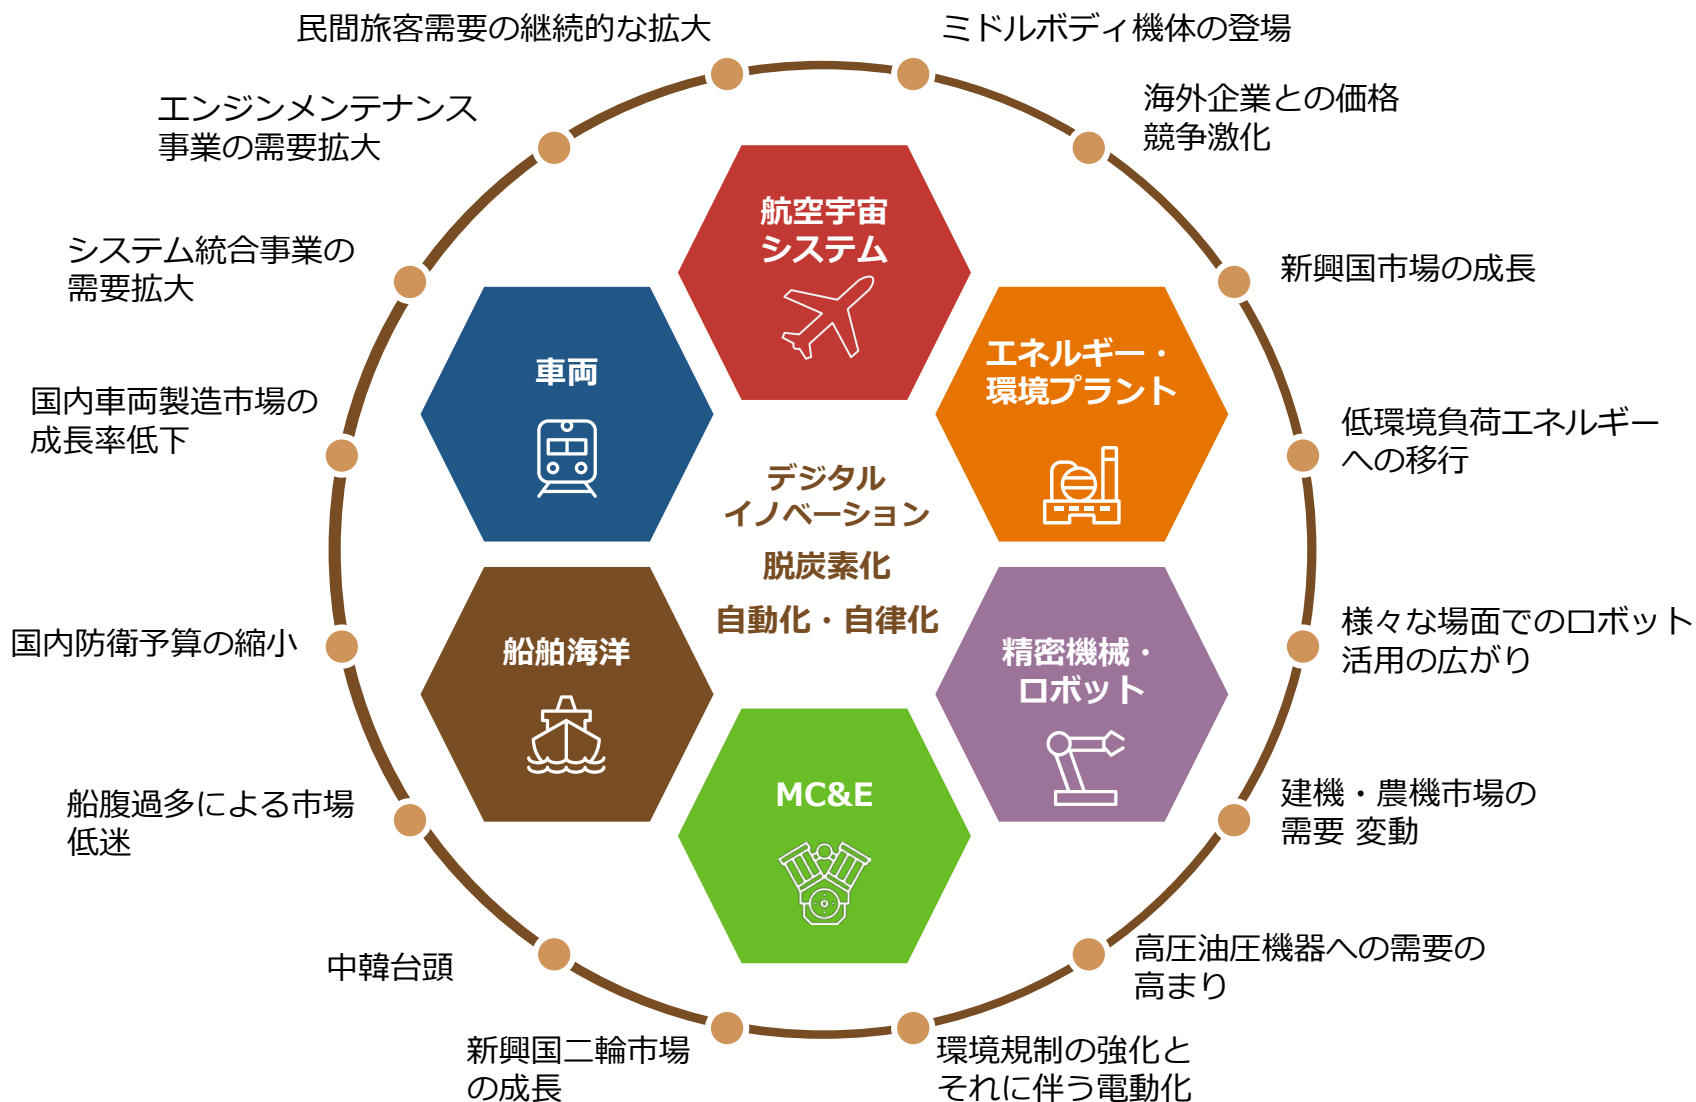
民間旅客需要の継続的な拡大

ミドルボディ機体の登場

エンジンメンテナンス事業の需要拡大

海外企業との価格競争激化

システム統合事業の需要拡大

新興国市場の成長

国内車両製造市場の成長率低下

低環境負荷エネルギーへの移行

国内防衛予算の縮小

様々な場面でのロボット活用の広がり

船腹過多による市場低迷

建機・農機市場の需要 変動

中韓台頭

高圧油圧機器への需要の高まり

新興国二輪市場の成長

環境規制の強化とそれに伴う電動化

航空宇宙システム

車両

エネルギー・環境プラント

デジタルイノベーション

脱炭素化

自動化・自律化

船舶海洋

精密機械・ロボット

MC&E